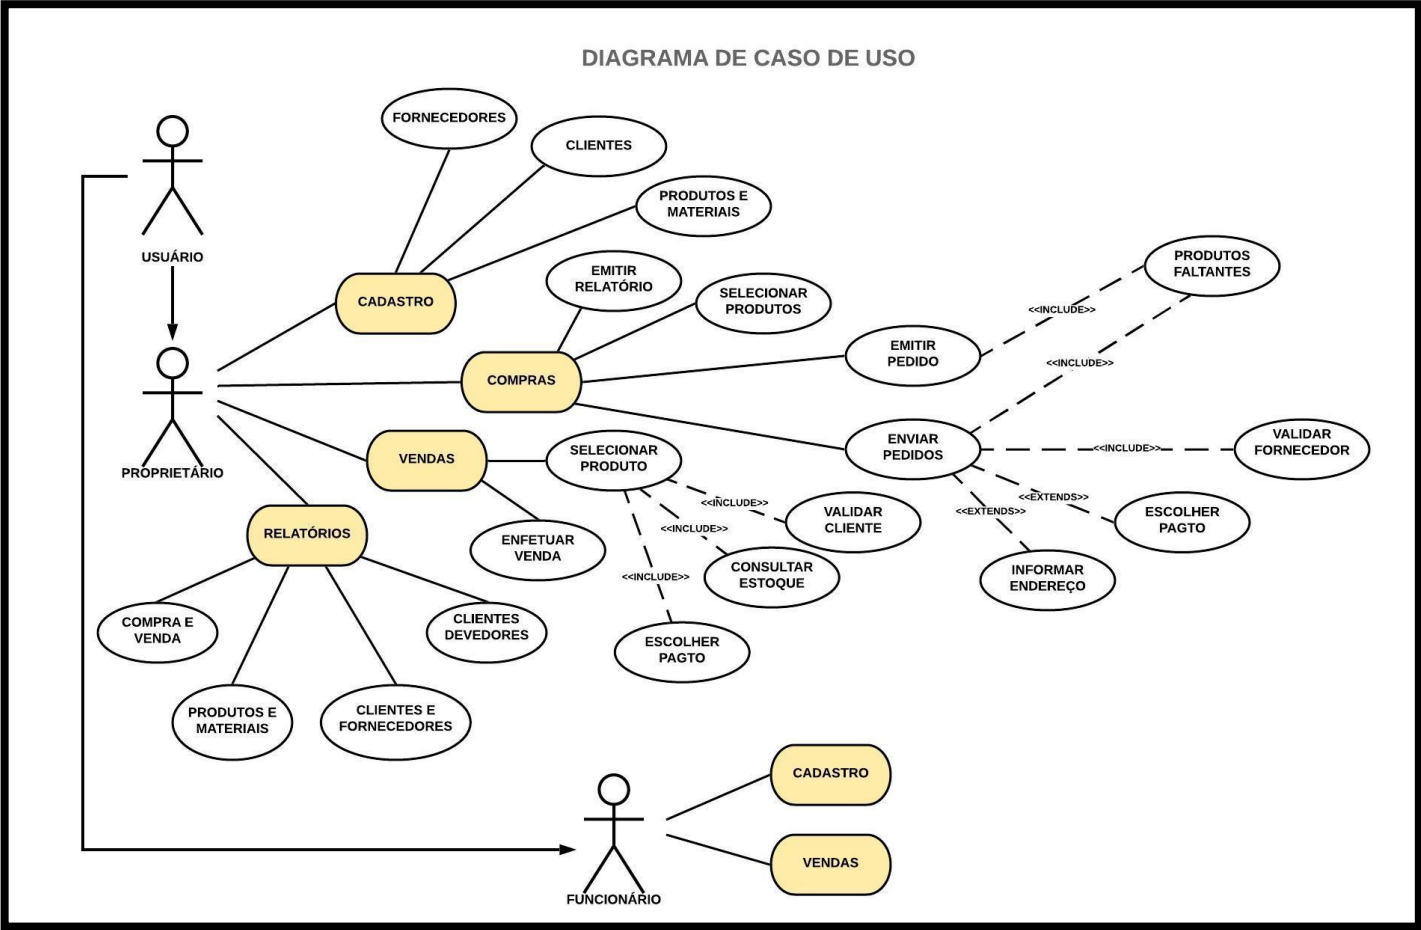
DIAGRAMA DE CASO DE USO

USUÁRIO

FORNECEDORES

CLIENTES

PRODUTOS E MATERIAIS

CADASTRO

EMITIR RELATÓRIO

SELECIONAR PRODUTOS

PRODUTOS FALTANTES

<<INCLUDE>>

<<INCLUDE>>

PROPRIETÁRIO

COMPRAS

EMITIR PEDIDO

ENVIAR PEDIDOS

<<INCLUDE>>

VALIDAR FORNECEDOR

VENDAS

SELECIONAR PRODUTO

<<INCLUDE>>

VALIDAR CLIENTE

<<INCLUDE>>

<<EXTENDS>>

<<EXTENDS>>

ESCOLHER PAGTO

RELATÓRIOS

ENFETUAR VENDA

CONSULTAR ESTOQUE

<<INCLUDE>>

INFORMAR ENDEREÇO

COMPRA E VENDA

CLIENTES DEVEDORES

ESCOLHER PAGTO

PRODUTOS E MATERIAIS

CLIENTES E FORNECEDORES

CADASTRO

VENDAS

FUNCIONÁRIO